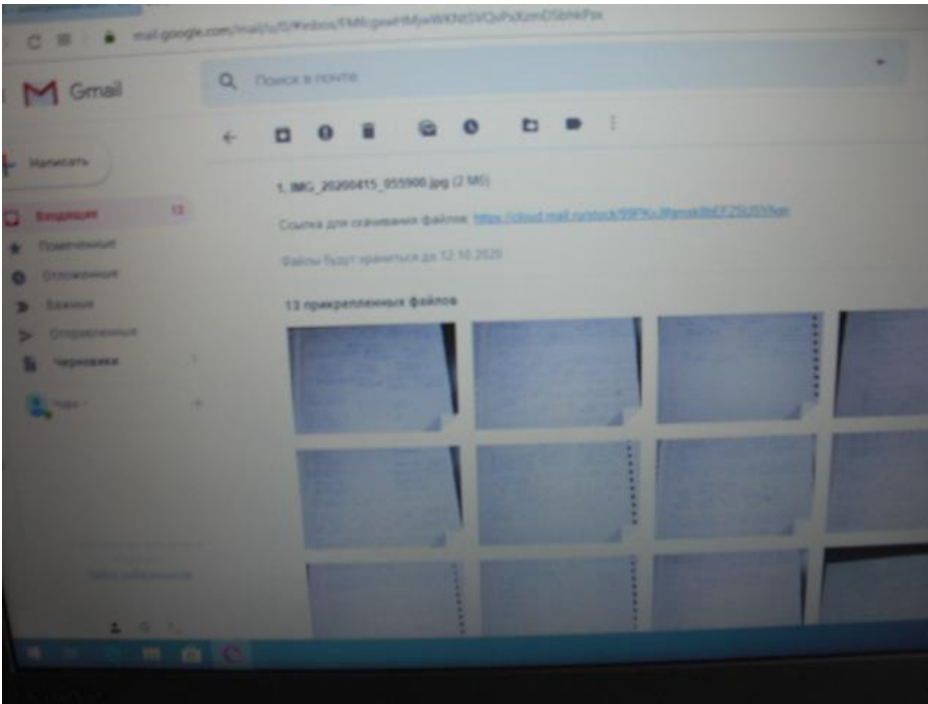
mail.google.com/mail/u/0/#inbox/FMfcgxwHMjwWKNtSVQxPxXzmDSbhkPlx

Gmail

Поиск в почте

Написать

Входящие 12

Помеченные

Отложенные

Важные

Отправленные

Черновики

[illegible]

1. IMG_20200415_055900.jpg (2 Мб)

Ссылка для скачивания файлов: https://cloud.mail.ru/stock/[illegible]

Файлы будут храниться до 12.10.2020

13 прикрепленных файлов

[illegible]